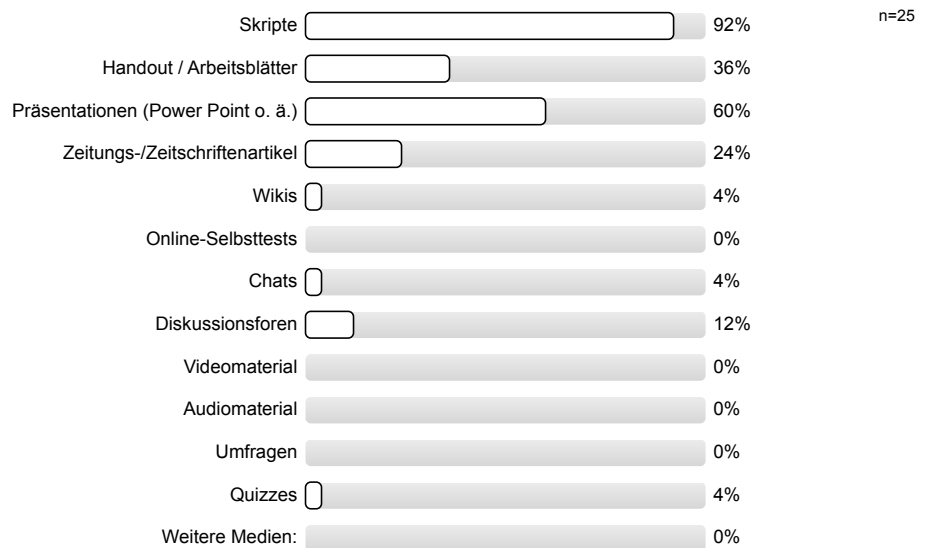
n=25

| | |
|---|---|
| Skripte | 92% |
| Handout / Arbeitsblätter | 36% |
| Präsentationen (Power Point o. ä.) | 60% |
| Zeitungs-/Zeitschriftenartikel | 24% |
| Wikis | 4% |
| Online-Selbsttests | 0% |
| Chats | 4% |
| Diskussionsforen | 12% |
| Videomaterial | 0% |
| Audiomaterial | 0% |
| Umfragen | 0% |
| Quizzes | 4% |
| Weitere Medien: | 0% |